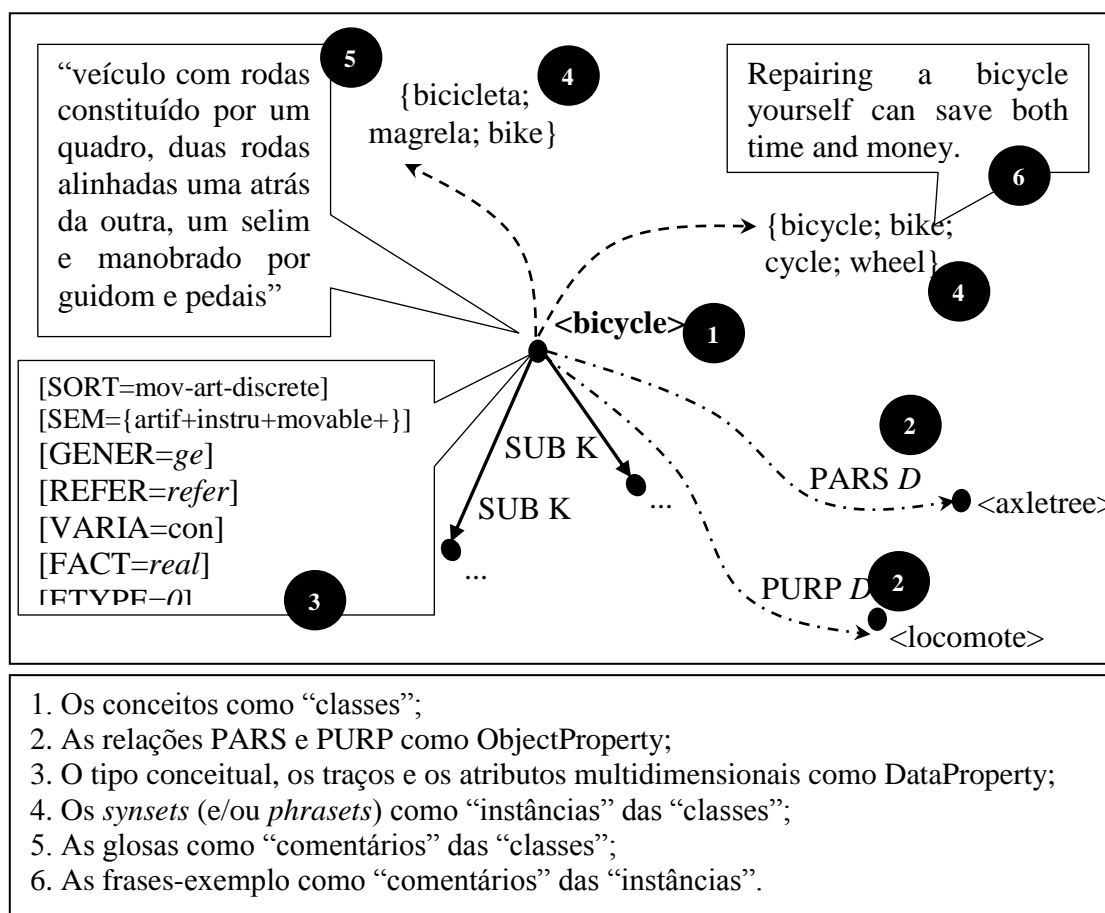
“veículo com rodas constituído por um quadro, duas rodas alinhadas uma atrás da outra, um selim e manobrado por guidom e pedais”

5

{bicicleta; magrela; bike}

4

Repairing a bicycle yourself can save both time and money.

6

{bicycle; bike; cycle; wheel}

4

<bicycle>

1

[SORT=mov-art-discrete]
[SEM={artif+instru+movable+}]
[GENER=*ge*]
[REFER=*refer*]
[VARIA=con]
[FACT=*real*]
[ETYPE=*0*]

3

SUB K

SUB K

...

...

2

PARS *D*

<axletree>

PURP *D*

2

<locomote>

1. Os conceitos como “classes”;
2. As relações PARS e PURP como ObjectProperty;
3. O tipo conceitual, os traços e os atributos multidimensionais como DataProperty;
4. Os *synsets* (e/ou *phrasets*) como “instâncias” das “classes”;
5. As glosas como “comentários” das “classes”;
6. As frases-exemplo como “comentários” das “instâncias”.